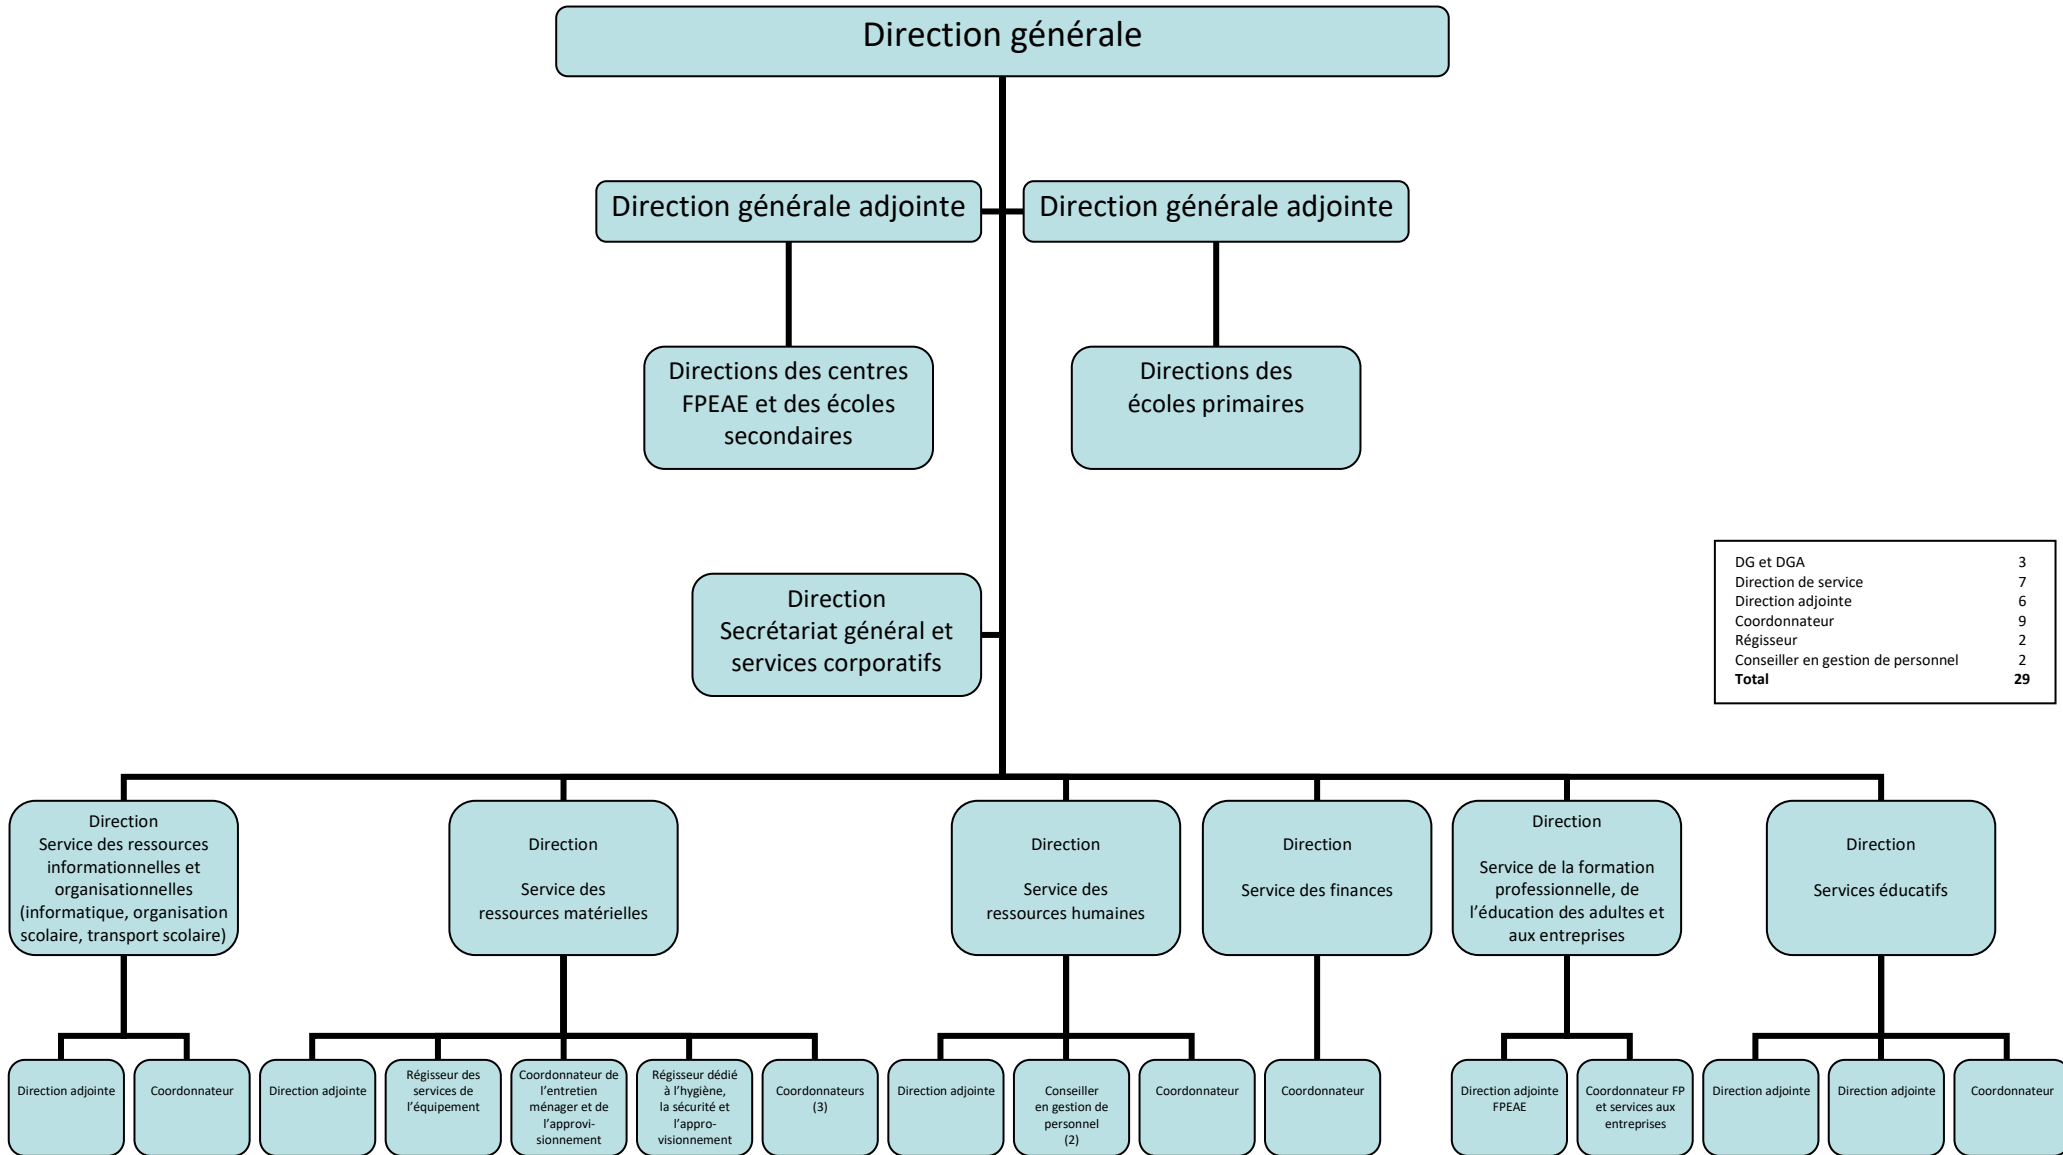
Direction générale

Direction générale adjointe

Direction générale adjointe

Directions des centres FPEAE et des écoles secondaires

Directions des écoles primaires

Direction Secrétariat général et services corporatifs

| | |
|---|---|
| DG et DGA | 3 |
| Direction de service | 7 |
| Direction adjointe | 6 |
| Coordonnateur | 9 |
| Régisseur | 2 |
| Conseiller en gestion de personnel | 2 |
| **Total** | **29** |

Direction Service des ressources informationnelles et organisationnelles (informatique, organisation scolaire, transport scolaire)

Direction

Service des ressources matérielles

Direction

Service des ressources humaines

Direction

Service des finances

Direction

Service de la formation professionnelle, de l'éducation des adultes et aux entreprises

Direction

Services éducatifs

Direction adjointe

Coordonnateur

Direction adjointe

Régisseur des services de l'équipement

Coordonnateur de l'entretien ménager et de l'approvisionnement

Régisseur dédié à l'hygiène, la sécurité et l'approvisionnement

Coordonnateurs (3)

Direction adjointe

Conseiller en gestion de personnel (2)

Coordonnateur

Coordonnateur

Direction adjointe FPEAE

Coordonnateur FP et services aux entreprises

Direction adjointe

Direction adjointe

Coordonnateur